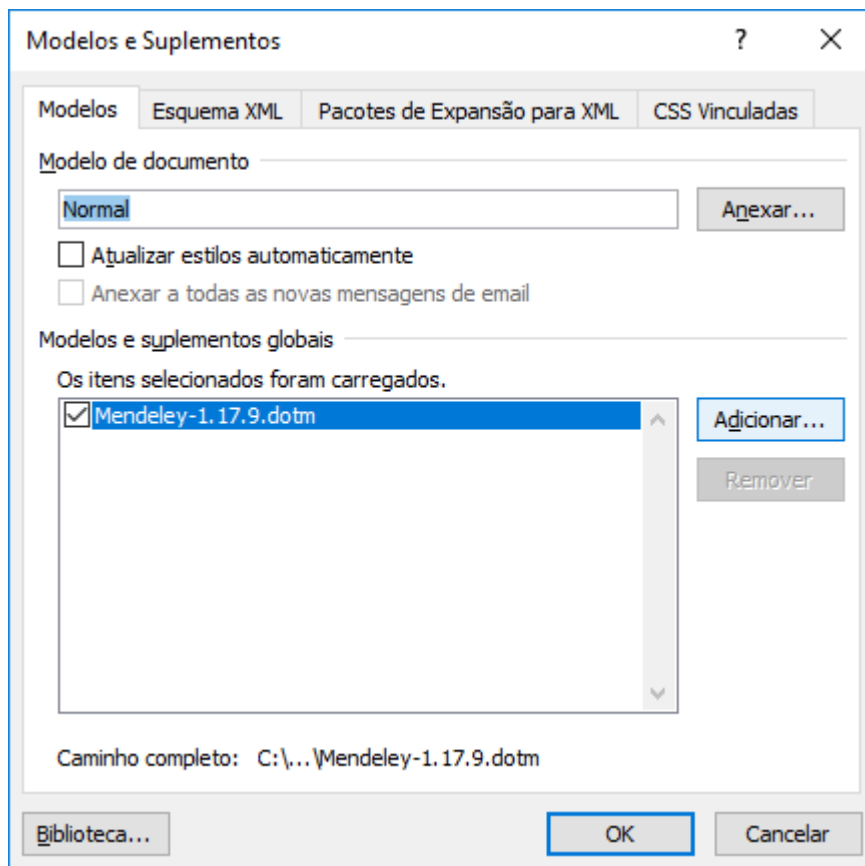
Modelos e Suplementos
?
X
Modelos
Esquema XML
Pacotes de Expansão para XML
CSS Vinculadas
Modelo de documento
Normal
Anexar...
Atualizar estilos automaticamente
Anexar a todas as novas mensagens de email
Modelos e suplementos globais
Os itens selecionados foram carregados.
Mendeley-1.17.9.dotm
Adicionar...
Remover
Caminho completo: C:\...\Mendeley-1.17.9.dotm
Biblioteca...
OK
Cancelar